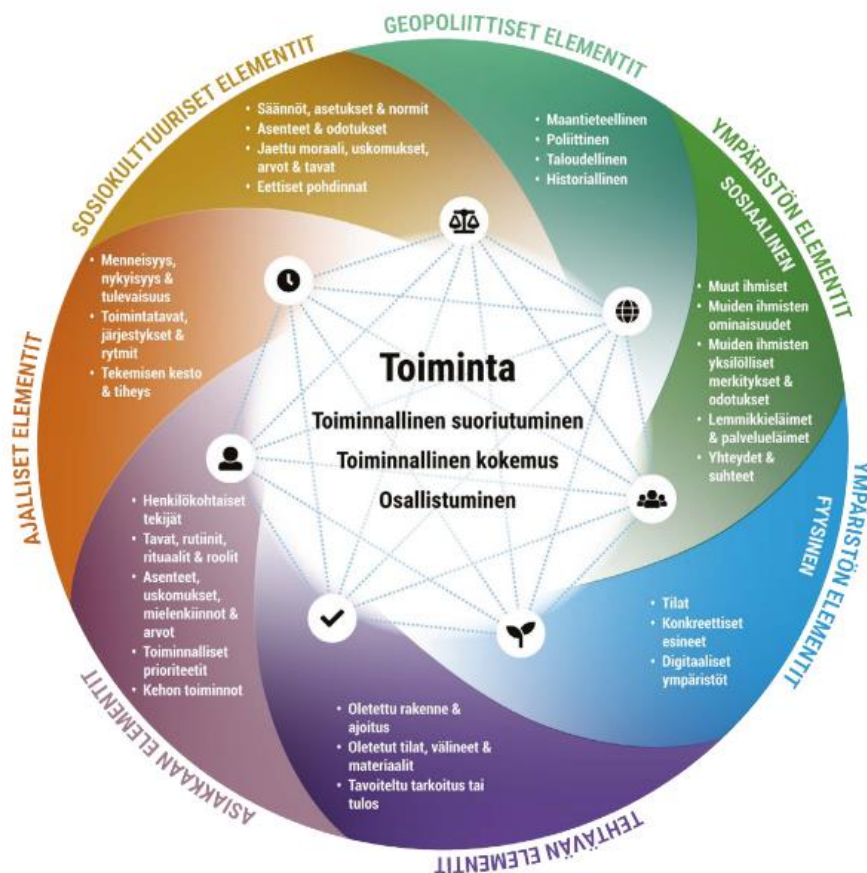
GEOPOLIITTISET ELEMENTIT

- Maantieteellinen
- Poliittinen
- Taloudellinen
- Historiallinen

YMPÄRISTÖN ELEMENTIT

SOSIAALINEN

- Muut ihmiset
- Muiden ihmisten ominaisuudet
- Muiden ihmisten yksilölliset merkitykset & odotukset
- Lemmikkieläimet & palvelueläimet
- Yhteydet & suhteet

YMPÄRISTÖN ELEMENTIT

FYYSINEN

- Tilat
- Konkreettiset esineet
- Digitaaliset ympäristöt

TEHTÄVÄN ELEMENTIT

- Oletettu rakenne & ajoitus
- Oletetut tilat, välineet & materiaalit
- Tavoiteltu tarkoitus tai tulos

ASIAKKAAN ELEMENTIT

- Henkilökohtaiset tekijät
- Tavat, rutiinit, rituaalit & roolit
- Asenteet, uskomukset, mielenkiinnot & arvot
- Toiminnalliset prioriteetit
- Kehon toiminnot

AJALLISET ELEMENTIT

- Menneisyys, nykyisyys & tulevaisuus
- Toimintatavat, järjestykset & rytmit
- Tekemisen kesto & tiheys

SOSIOKULTTUURISET ELEMENTIT

- Säännöt, asetukset & normit
- Asenteet & odotukset
- Jaettu moraali, uskomukset, arvot & tavat
- Eettiset pohdinnat

Toiminta

Toiminnallinen suoriutuminen

Toiminnallinen kokemus

Osallistuminen